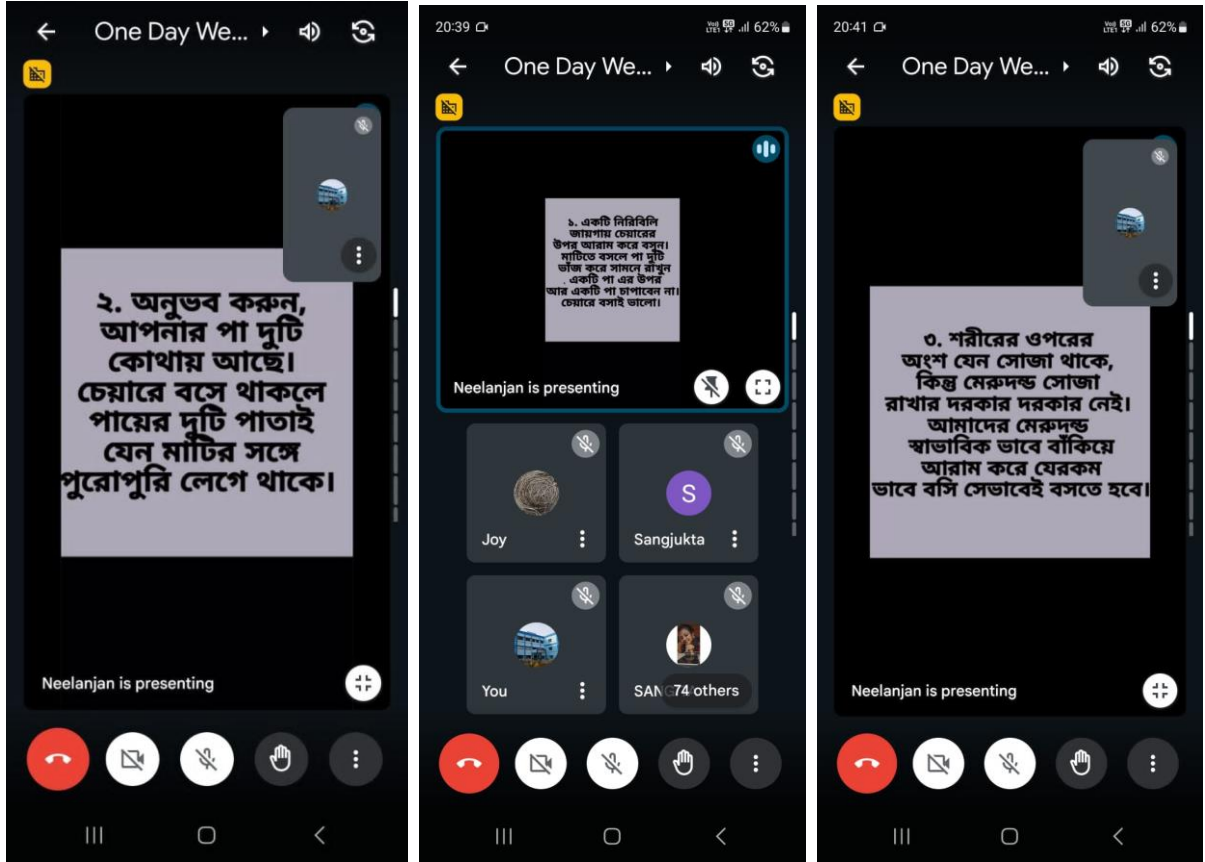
One Day We...

২. অনুভব করুন, আপনার পা দুটি কোথায় আছে। চেয়ারে বসে থাকলে পায়ের দুটি পাতাই যেন মাটির সঙ্গে পুরোপুরি লেগে থাকে।

Neelanjan is presenting

20:39

62%

One Day We...

১. একটি নিরিবিলি জায়গায় চেয়ারের উপর আরাম করে বসুন। মাটিতে বসলে পা দুটি ভাঁজ করে সামনে রাখুন . একটি পা এর উপর আর একটি পা চাপাবেন না। চেয়ারে বসাই ভালো।

Neelanjan is presenting

Joy

S

Sangjukta

You

SAN 74 others

20:41

62%

One Day We...

৩. শরীরের ওপরের অংশ যেন সোজা থাকে, কিন্তু মেরুদন্ড সোজা রাখার দরকার দরকার নেই। আমাদের মেরুদন্ড স্বাভাবিক ভাবে বাঁকিয়ে আরাম করে যেরকম ভাবে বসি সেভাবেই বসতে হবে।

Neelanjan is presenting